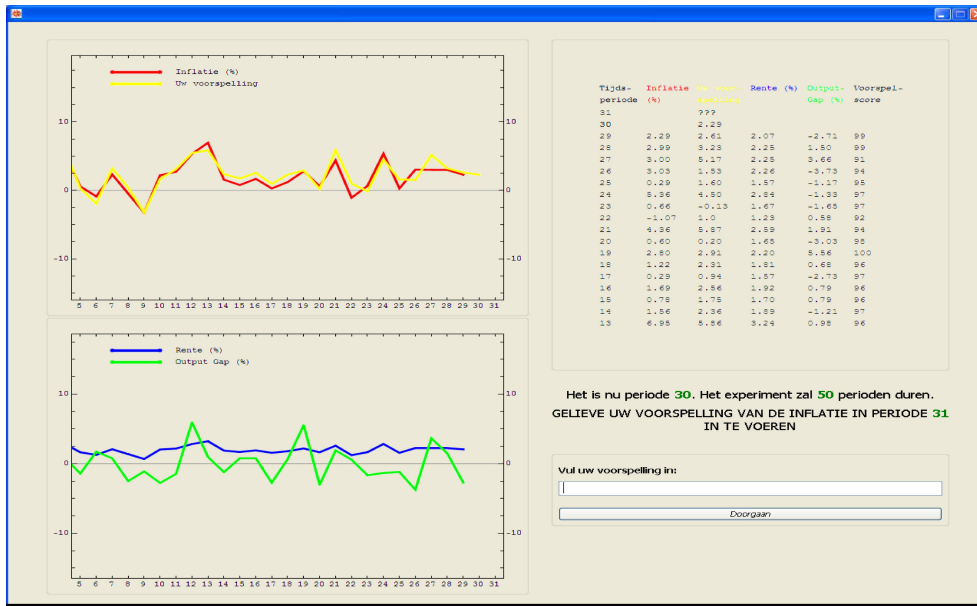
Inflatie (%)
Uw voorspelling

10
0
-10
10
0
-10
5 6 7 8 9 10 11 12 13 14 15 16 17 18 19 20 21 22 23 24 25 26 27 28 29 30 31

Rente (%)
Output Gap (%)

10
0
-10
10
0
-10
5 6 7 8 9 10 11 12 13 14 15 16 17 18 19 20 21 22 23 24 25 26 27 28 29 30 31

| Tijds-periode | Inflatie (%) | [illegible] | Rente (%) | Output-Gap (%) | Voorspel-score |
|---|---|---|---|---|---|
| 31 | | ??? | | | |
| 30 | | 2.29 | | | |
| 29 | 2.29 | 2.61 | 2.07 | -2.71 | 99 |
| 28 | 2.99 | 3.23 | 2.25 | 1.50 | 99 |
| 27 | 3.00 | 5.17 | 2.25 | 3.66 | 91 |
| 26 | 3.03 | 1.53 | 2.26 | -3.73 | 94 |
| 25 | 0.29 | 1.60 | 1.57 | -1.17 | 95 |
| 24 | 5.36 | 4.50 | 2.84 | -1.33 | 97 |
| 23 | 0.66 | -0.13 | 1.67 | -1.65 | 97 |
| 22 | -1.07 | 1.0 | 1.23 | 0.58 | 92 |
| 21 | 4.36 | 5.87 | 2.59 | 1.91 | 94 |
| 20 | 0.60 | 0.20 | 1.65 | -3.03 | 98 |
| 19 | 2.80 | 2.91 | 2.20 | 5.56 | 100 |
| 18 | 1.22 | 2.31 | 1.81 | 0.68 | 96 |
| 17 | 0.29 | 0.94 | 1.57 | -2.73 | 97 |
| 16 | 1.69 | 2.56 | 1.92 | 0.79 | 96 |
| 15 | 0.78 | 1.75 | 1.70 | 0.79 | 96 |
| 14 | 1.56 | 2.36 | 1.89 | -1.21 | 97 |
| 13 | 6.95 | 5.56 | 3.24 | 0.95 | 96 |

Het is nu periode 30. Het experiment zal 50 perioden duren.
GELIEVE UW VOORSPELLING VAN DE INFLATIE IN PERIODE 31 IN TE VOEREN

Vul uw voorspelling in:

Doorgaan